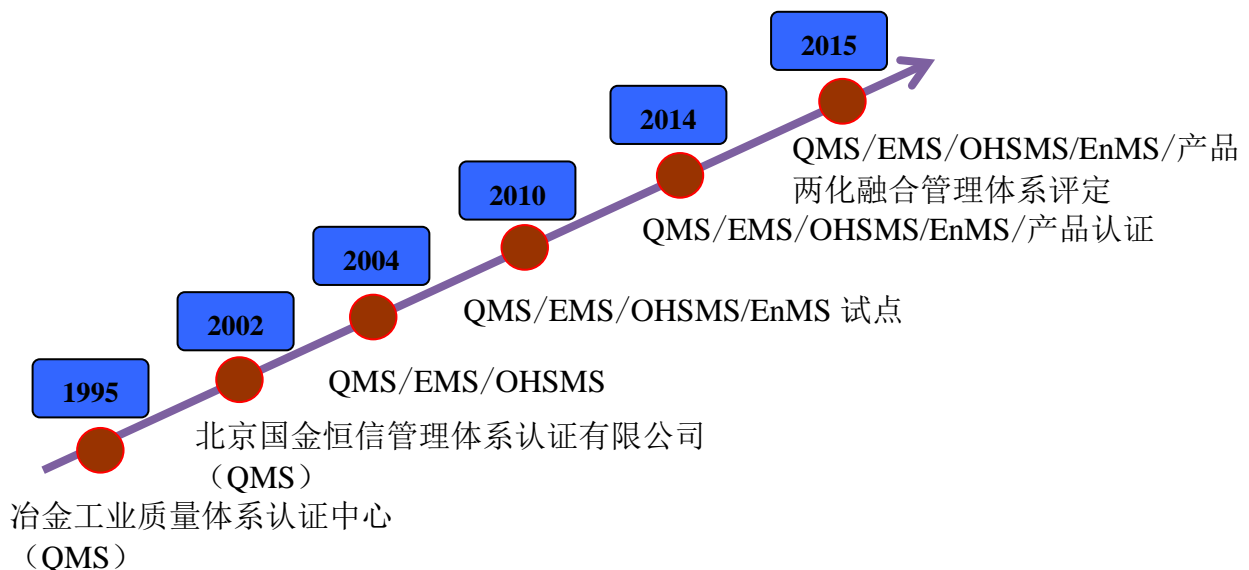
2015

2014

QMS/EMS/OHSMS/EnMS/产品
两化融合管理体系评定

2010

QMS/EMS/OHSMS/EnMS/产品认证

2004

QMS/EMS/OHSMS/EnMS 试点

2002

QMS/EMS/OHSMS

1995

北京国金恒信管理体系认证有限公司
（QMS）

冶金工业质量体系认证中心
（QMS）